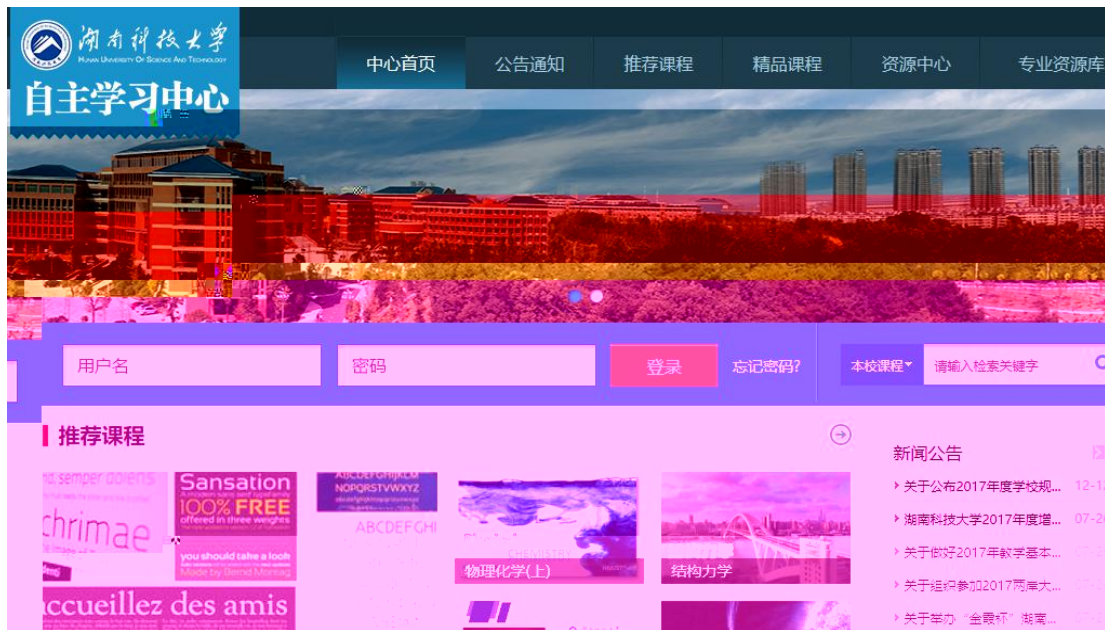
湖南科技大学
HUNAN UNIVERSITY OF SCIENCE AND TECHNOLOGY
自主学习中心

中心首页 公告通知 推荐课程 精品课程 资源中心 专业资源库

用户名 密码 登录 忘记密码?

本校课程 请输入检索关键字

推荐课程

semper dolens
chrimae

Sansation
A modern sans serif typeface
100% FREE
offered in three weights
you should take a look
Made by Bernd Montag

ABCDEFGHIJKLMN
NOPQRSTUVWXYZ
ABCDEFGHI

accueillez des amis

CHEMISTRY
物理化学(上)

结构力学

新闻公告

关于公布2017年度学校规... 12-1
湖南科技大学2017年度增... 07-2
关于做好2017年教学基本...
关于组织参加2017两岸大...
关于举办"金蕊杯"湖南...